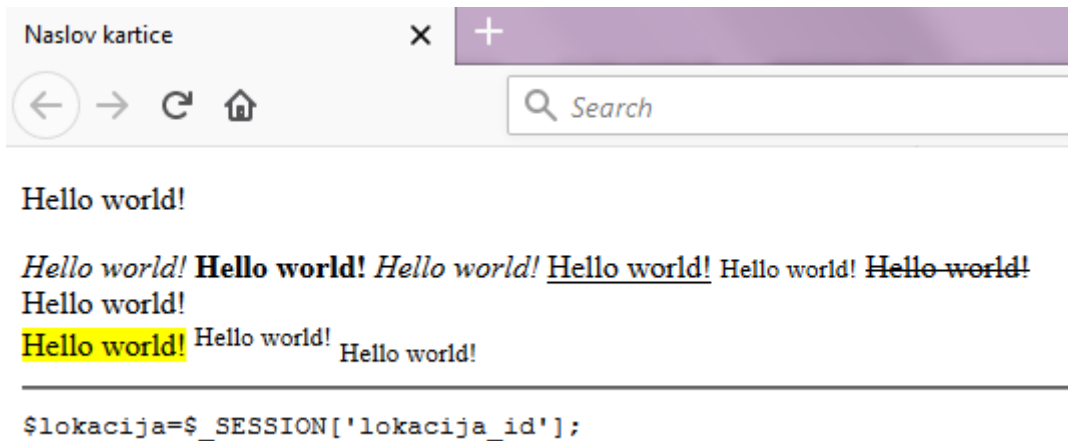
Naslov kartice ×

Search

Hello world!

Hello world! Hello world! Hello world! Hello world! Hello world! Hello world! Hello world!
Hello world! Hello world! Hello world!

$lokacija=$_SESSION['lokacija_id'];